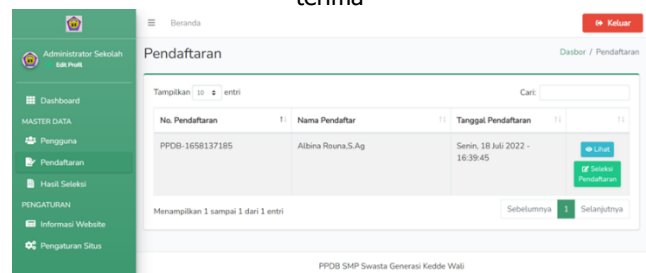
terima

Administrator Sekolah
Edit Profil

Dashboard
MASTER DATA
Pengguna
Pendaftaran
Hasil Seleksi
PENGATURAN
Informasi Website
Pengaturan Situs

Beranda

Keluar

Pendaftaran

Dasbor / Pendaftaran

Tampilkan 10 entri

Cari:

| No. Pendaftaran | Nama Pendaftar | Tanggal Pendaftaran | |
|---|---|---|---|
| PPDB-1658137185 | Albina Rouna,S.Ag | Senin, 18 Juli 2022 - 16:39:45 | Lihat Seleksi Pendaftaran |

Menampilkan 1 sampai 1 dari 1 entri

Sebelumnya 1 Selanjutnya

PPDB SMP Swasta Generasi Kedde Wali